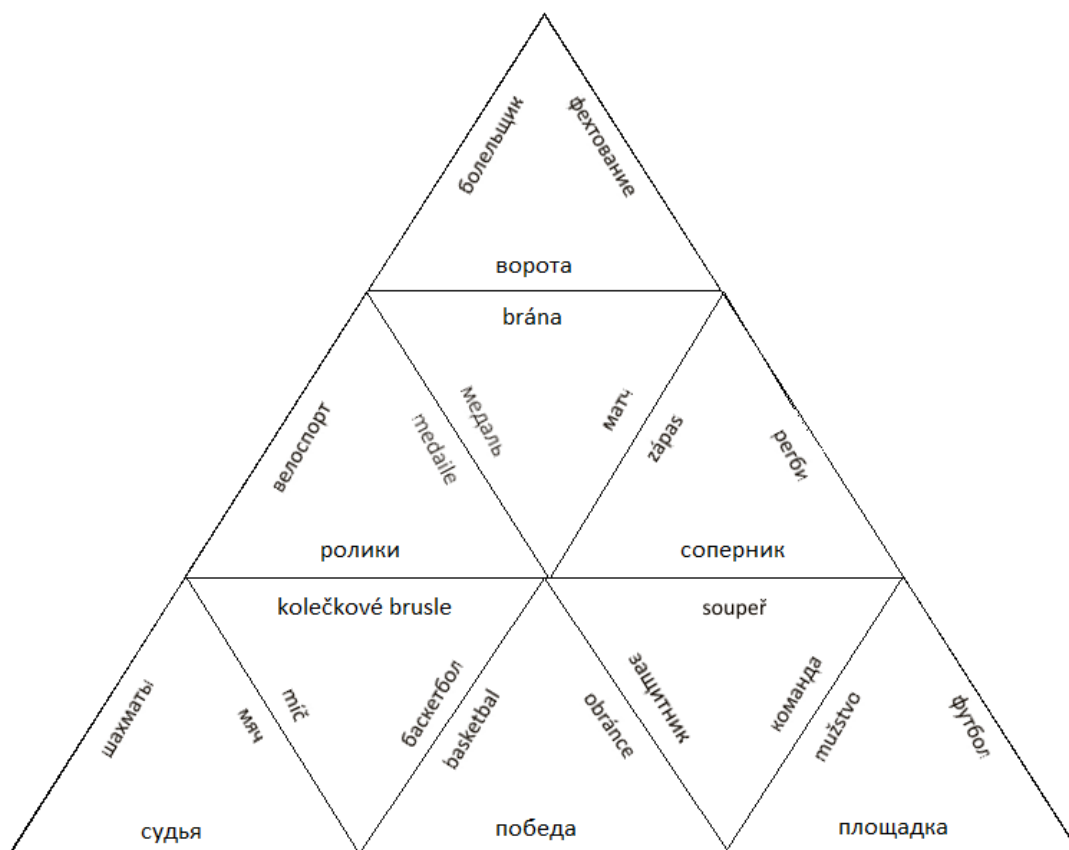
болельщик
фехтование
ворота
brána
велоспорт
medaile
медаль
матч
zápas
регби
ролики
соперник
kolečkové brusle
soupeř
шахматы
мяч
míč
баскетбол
basketbal
obránce
защитник
команда
mužstvo
футбол
судья
победа
площадка